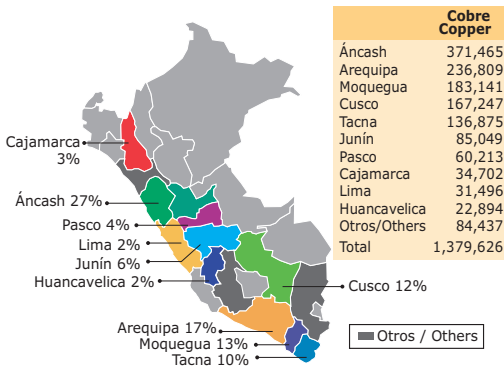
Cajamarca 3%

Áncash 27%

Pasco 4%

Lima 2%

Junín 6%

Huancavelica 2%

Cusco 12%

Arequipa 17%

Moquegua 13%

Tacna 10%

| | Cobre Copper |
|---|---|
| Áncash | 371,465 |
| Arequipa | 236,809 |
| Moquegua | 183,141 |
| Cusco | 167,247 |
| Tacna | 136,875 |
| Junín | 85,049 |
| Pasco | 60,213 |
| Cajamarca | 34,702 |
| Lima | 31,496 |
| Huancavelica | 22,894 |
| Otros/Others | 84,437 |
| Total | 1,379,626 |

Otros / Others